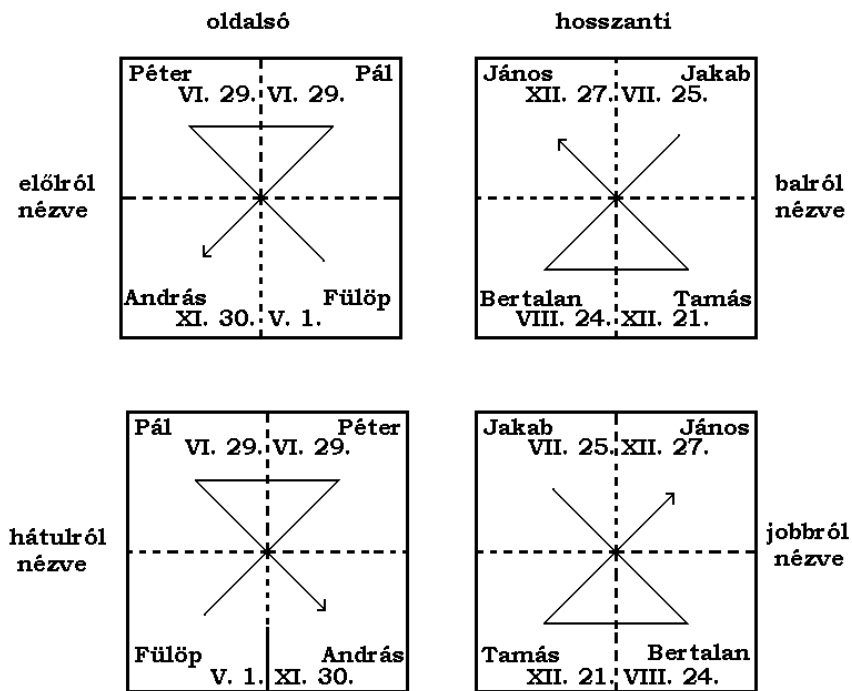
oldalsó

hosszanti

elölről nézve

Péter VI. 29.

Pál VI. 29.

András XI. 30.

Fülöp V. 1.

János XII. 27.

Jakab VII. 25.

Bertalan VIII. 24.

Tamás XII. 21.

balról nézve

hátulról nézve

Pál VI. 29.

Péter VI. 29.

Fülöp V. 1.

András XI. 30.

Jakab VII. 25.

János XII. 27.

Tamás XII. 21.

Bertalan VIII. 24.

jobbról nézve